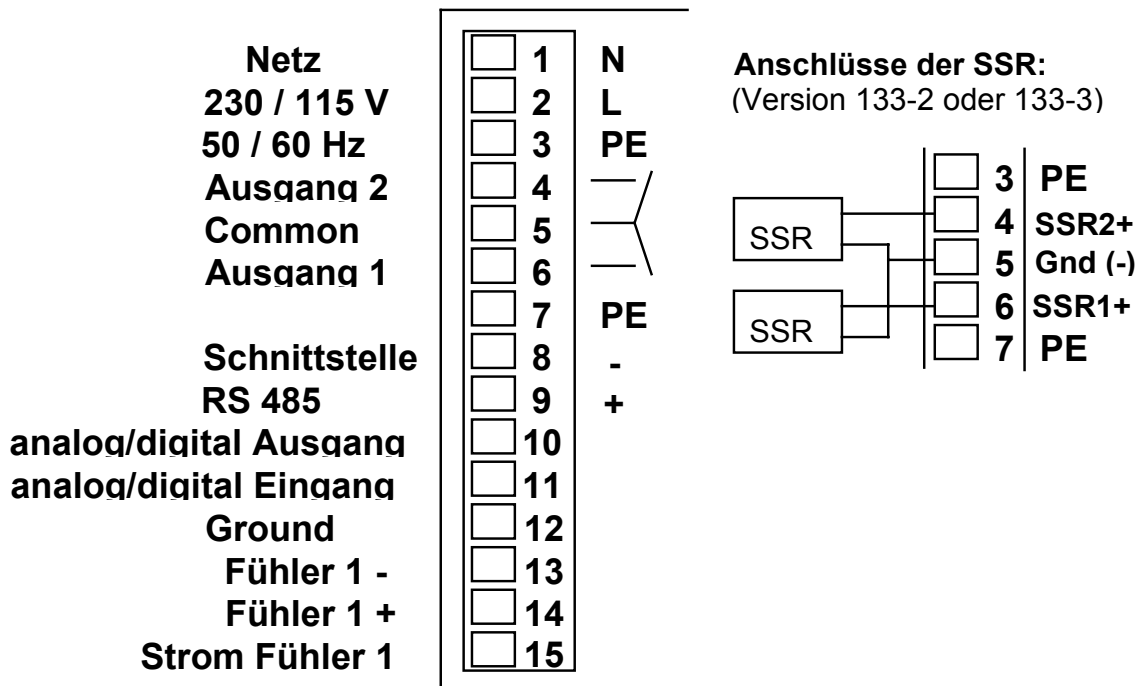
Netz
230 / 115 V
50 / 60 Hz
Ausgang 2
Common
Ausgang 1

Schnittstelle
RS 485
analog/digital Ausgang
analog/digital Eingang
Ground
Fühler 1 -
Fühler 1 +
Strom Fühler 1

1 N
2 L
3 PE
4
5
6
7 PE
8 -
9 +
10
11
12
13
14
15

Anschlüsse der SSR:
(Version 133-2 oder 133-3)

SSR
SSR

3 PE
4 SSR2+
5 Gnd (-)
6 SSR1+
7 PE